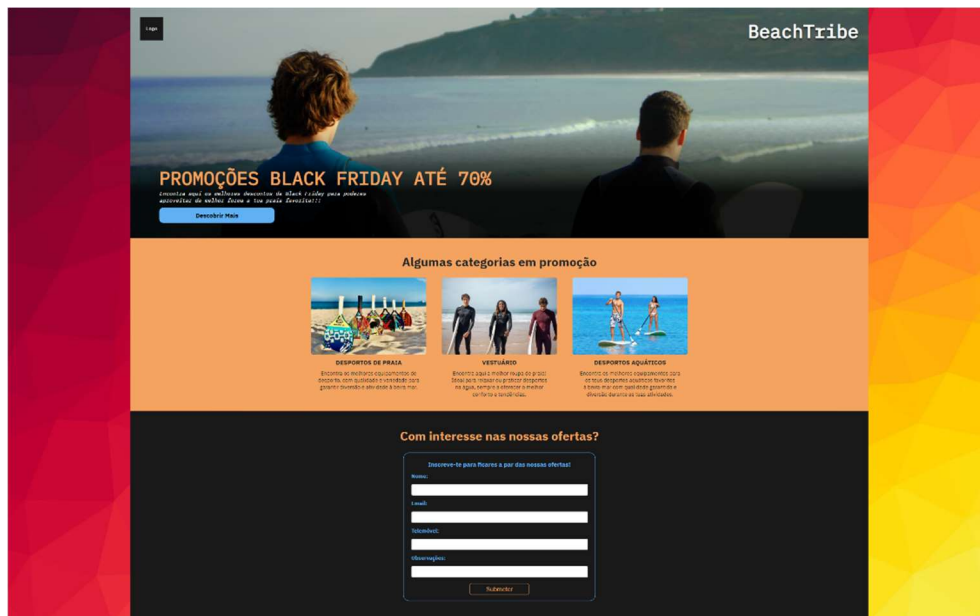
Logo

BeachTribe

PROMOÇÕES BLACK FRIDAY ATÉ 70%

Encontra aqui os melhores descontos da Black Friday para poderes aproveitar da melhor forma a tua praia favorita!!

Descobrir Mais

Algumas categorias em promoção

DESPORTOS DE PRAIA

Encontra os melhores equipamentos de desporto, com qualidade e variedade para garantir diversão e atividade à beira mar.

VESTUÁRIO

Encontra aqui a melhor roupa de praia! Desde fatos de surf a roupa para o dia a dia, sempre a oferecer o melhor conforto e tendências.

DESPORTOS AQUÁTICOS

Encontra os melhores equipamentos para os teus desportos aquáticos favoritos e leva-os mar com qualidade garantida e diversão durante as tuas atividades.

Com interesse nas nossas ofertas?

Increve-te para ficares a par das nossas ofertas!

Nome:

E-mail:

Telemóvel:

Observações:

Submeter